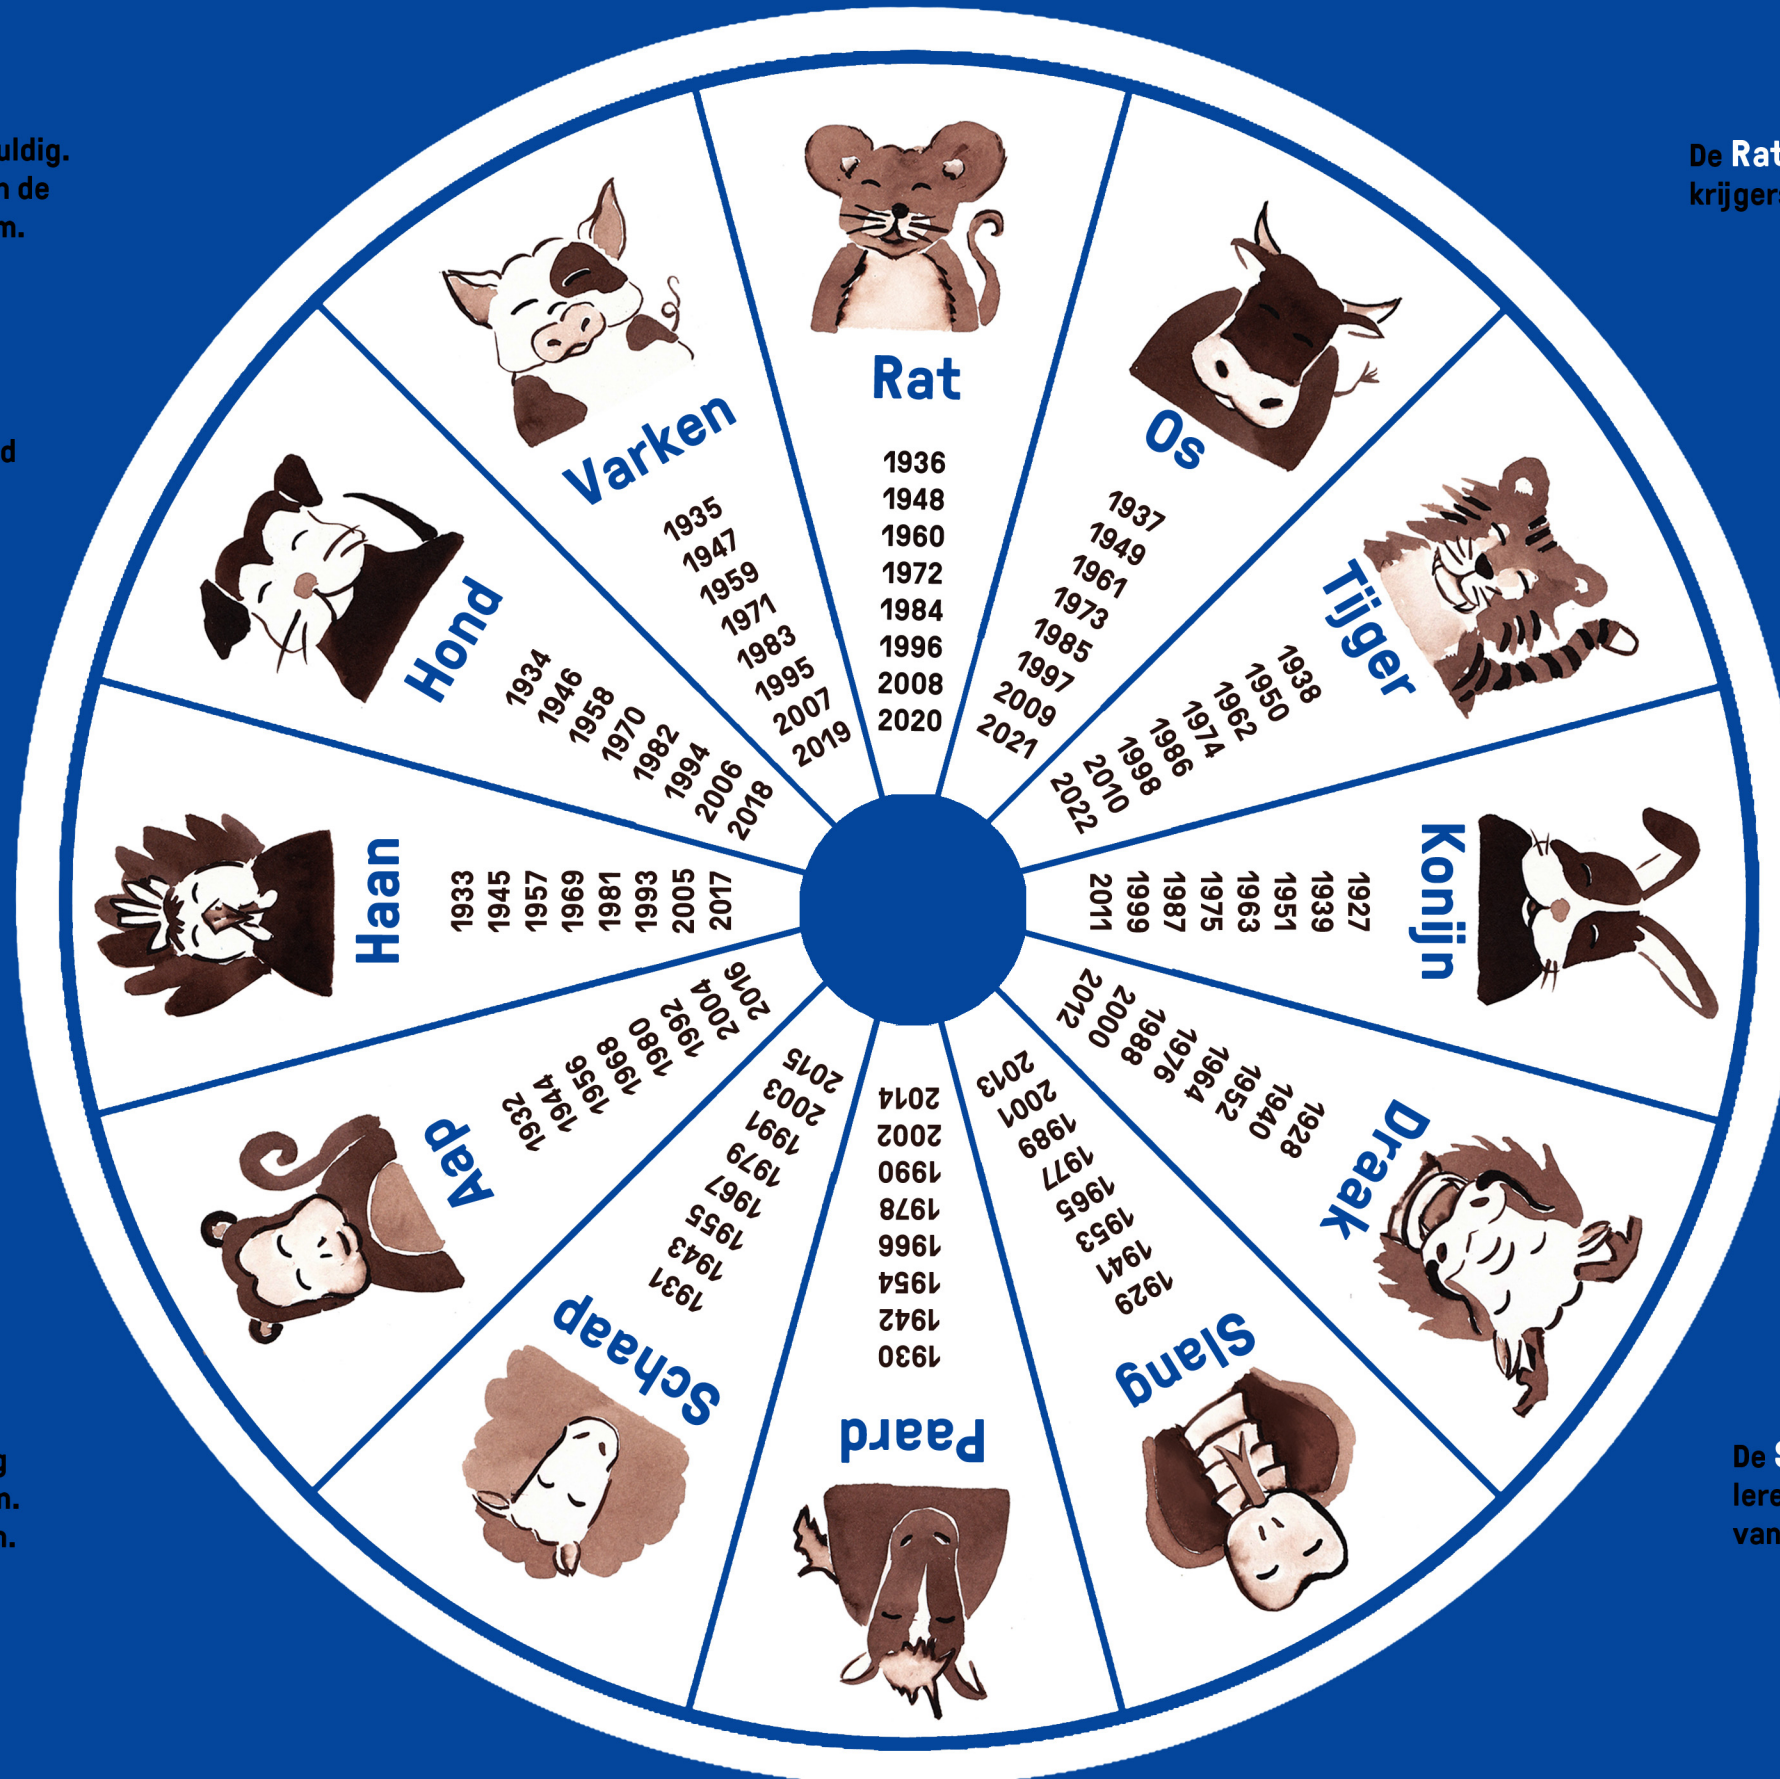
uldig.
n de
m.

d

De Rat
krijger

Rat
1936
1948
1960
1972
1984
1996
2008
2020

Os
1937
1949
1961
1973
1985
1997
2009
2021

Tijger
1938
1950
1962
1974
1986
1998
2010
2022

Konijn
1927
1939
1951
1963
1975
1987
1999
2011

Draak
1928
1940
1952
1964
1976
1988
2000
2012

Slang
1929
1941
1953
1965
1977
1989
2001
2013

Paard
1930
1942
1954
1966
1978
1990
2002
2014

Schaap
1931
1943
1955
1967
1979
1991
2003
2015

Aap
1932
1944
1956
1968
1980
1992
2004
2016

Haan
1933
1945
1957
1969
1981
1993
2005
2017

Hond
1934
1946
1958
1970
1982
1994
2006
2018

Varken
1935
1947
1959
1971
1983
1995
2007
2019

g
n.
n.

De S
lere
van